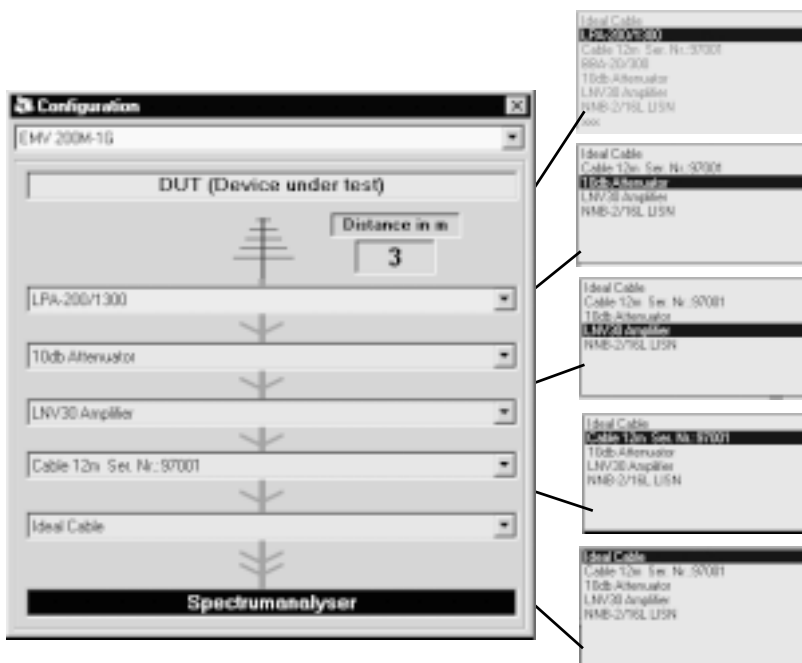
Configuration

EMV 200M-1G

DUT (Device under test)

Distance in m

3

LPA-200/1300

10db Attenuator

LNV30 Amplifier

Cable 12m Ser. Nr.:97001

Ideal Cable

Spectrumanalyser

Ideal Cable
LPA-200/1300
Cable 12m Ser. Nr.:97001
RRA-20/300
10db Attenuator
LNV30 Amplifier
NMB-2/16L LISN
xxx

Ideal Cable
Cable 12m Ser. Nr.:97001
10db Attenuator
LNV30 Amplifier
NMB-2/16L LISN

Ideal Cable
Cable 12m Ser. Nr.:97001
10db Attenuator
LNV30 Amplifier
NMB-2/16L LISN

Ideal Cable
Cable 12m Ser. Nr.:97001
10db Attenuator
LNV30 Amplifier
NMB-2/16L LISN

Ideal Cable
Cable 12m Ser. Nr.:97001
10db Attenuator
LNV30 Amplifier
NMB-2/16L LISN